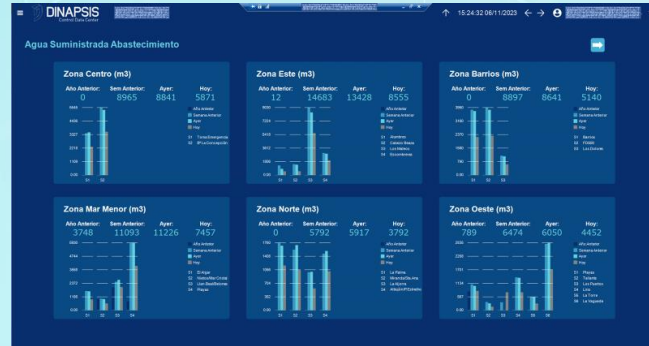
DINAPSIS
Control Data Center

15:24:32 06/11/2023

Agua Suministrada Abastecimiento

Zona Centro (m3)
Año Anterior: 0
Sem Anterior: 8965
Ayer: 8841
Hoy: 5871

Zona Este (m3)
Año Anterior: 12
Sem Anterior: 14683
Ayer: 13428
Hoy: 8555

Zona Barrios (m3)
Año Anterior: 0
Sem Anterior: 8897
Ayer: 8641
Hoy: 5140

Zona Mar Menor (m3)
Año Anterior: 3748
Sem Anterior: 11093
Ayer: 11226
Hoy: 7457

Zona Norte (m3)
Año Anterior: 0
Sem Anterior: 5792
Ayer: 5917
Hoy: 3792

Zona Oeste (m3)
Año Anterior: 789
Sem Anterior: 6474
Ayer: 6050
Hoy: 4452